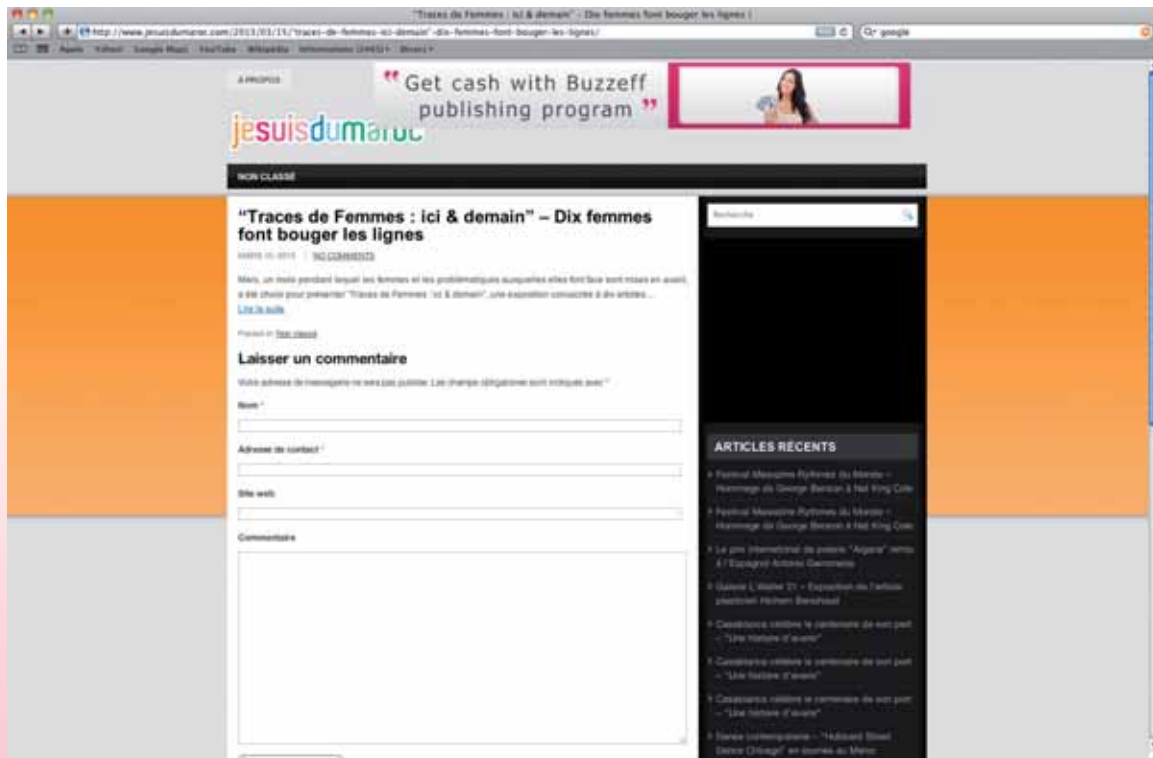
"Traces de Femmes : ici & demain" – Dix femmes font bouger les lignes |

http://www.jesuisdumaroc.com/2013/03/15/traces-de-femmes-ici-demain-dix-femmes-font-bouger-les-lignes/

Q- google

Apple Yahoo! Google Maps YouTube Wikipedia Informations (1492) Divers

A PROPOS

"Get cash with Buzzeff publishing program"

jesuisdumaroc

NON CLASSÉ

"Traces de Femmes : ici & demain" – Dix femmes font bouger les lignes

MARS 15, 2013 | NO COMMENTS

Mars, un mois pendant lequel les femmes et les problématiques auxquelles elles font face sont mises en avant, a été choisi pour présenter "Traces de Femmes : ici & demain", une exposition consacrée à dix artistes...

Lire la suite

Posted in Non classé

Laisser un commentaire

Votre adresse de messagerie ne sera pas publiée. Les champs obligatoires sont indiqués avec *

Nom *

Adresse de contact *

Site web

Commentaire

Recherche

ARTICLES RÉCENTS

Festival Mawazine Rythmes du Monde – Hommage de George Benson à Nat King Cole

Festival Mawazine Rythmes du Monde – Hommage de George Benson à Nat King Cole

Le prix international de poésie "Argana" remis à l'Espagnol Antonio Gamoneda

Galerie L'Atelier 21 – Exposition de l'artiste plasticien Hicham Benohoud

Casablanca célèbre le centenaire de son port – "Une histoire d'avenir"

Casablanca célèbre le centenaire de son port – "Une histoire d'avenir"

Casablanca célèbre le centenaire de son port – "Une histoire d'avenir"

Danse contemporaine – "Hubbard Street Dance Chicago" en tournée au Maroc